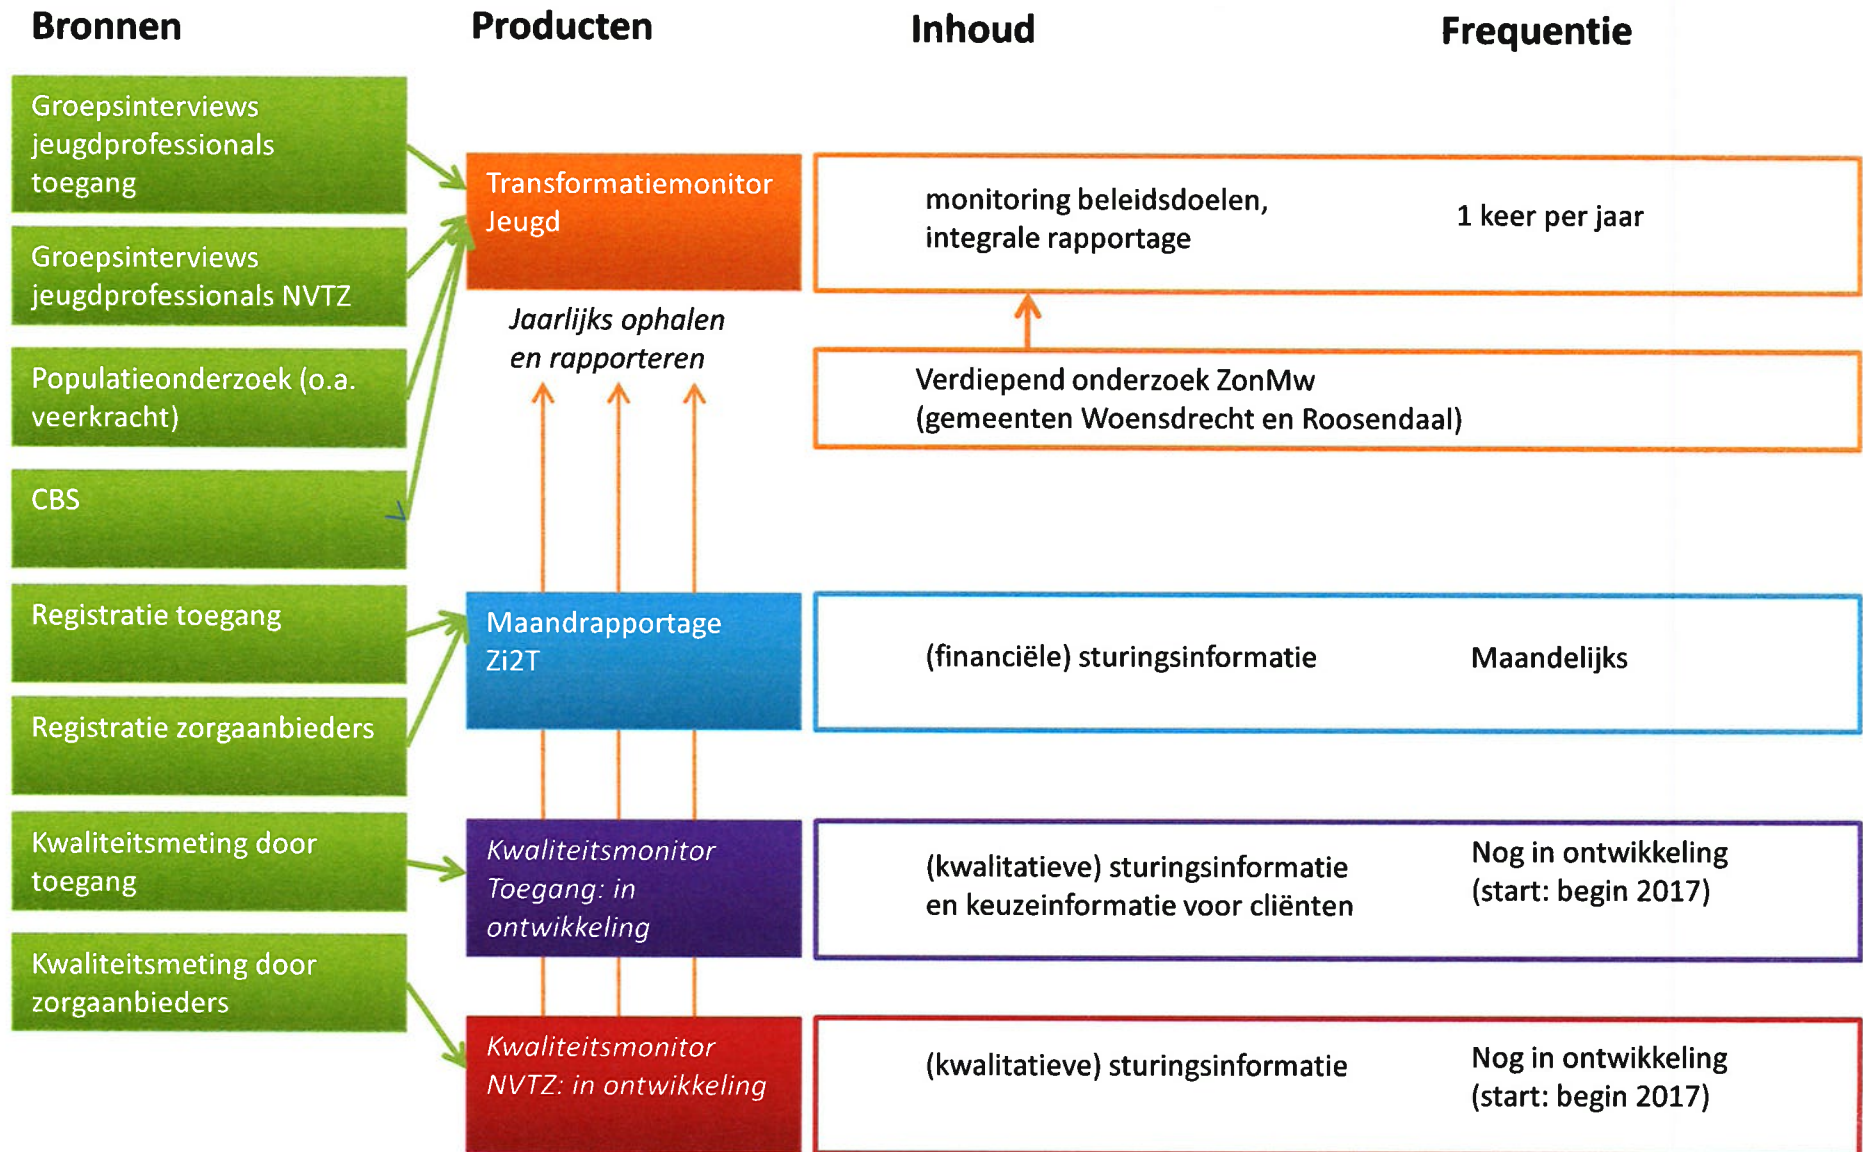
Bronnen

Producten

Inhoud

Frequentie

Groepsinterviews jeugdprofessionals toegang

Groepsinterviews jeugdprofessionals NVTZ

Populatieonderzoek (o.a. veerkracht)

CBS

Registratie toegang

Registratie zorgaanbieders

Kwaliteitsmeting door toegang

Kwaliteitsmeting door zorgaanbieders

Transformatiemonitor Jeugd

monitoring beleidsdoelen, integrale rapportage

1 keer per jaar

Jaarlijks ophalen en rapporteren

Verdiepend onderzoek ZonMw (gemeenten Woensdrecht en Roosendaal)

Maandrapportage Zi2T

(financiële) sturingsinformatie

Maandelijks

Kwaliteitsmonitor Toegang: in ontwikkeling

(kwalitatieve) sturingsinformatie en keuzeinformatie voor cliënten

Nog in ontwikkeling (start: begin 2017)

Kwaliteitsmonitor NVTZ: in ontwikkeling

(kwalitatieve) sturingsinformatie

Nog in ontwikkeling (start: begin 2017)